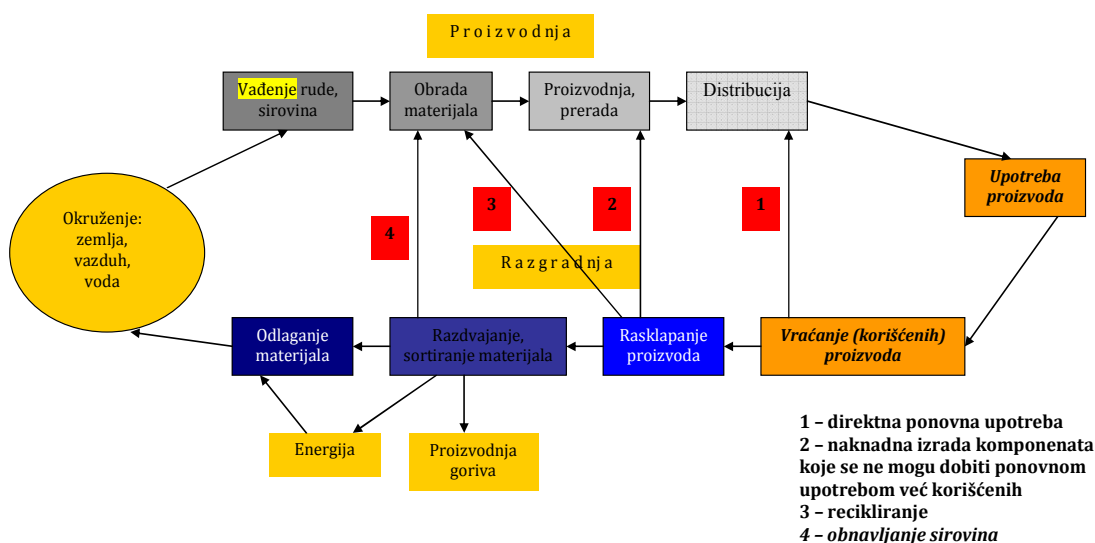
P r o i z v o d n j a

Vađenje rude, sirovina

Obrada materijala

Proizvodnja, prerada

Distribucija

Upotreba proizvoda

Okruženje: zemlja, vazduh, voda

4

3

2

1

R a z g r a d n j a

Odlaganje materijala

Razdvajanje, sortiranje materijala

Rasklapanje proizvoda

Vraćanje (korišćenih) proizvoda

Energija

Proizvodnja goriva

1 – direktna ponovna upotreba
2 – naknadna izrada komponenata koje se ne mogu dobiti ponovnom upotrebom već korišćenih
3 – recikliranje
4 – obnavljanje sirovina